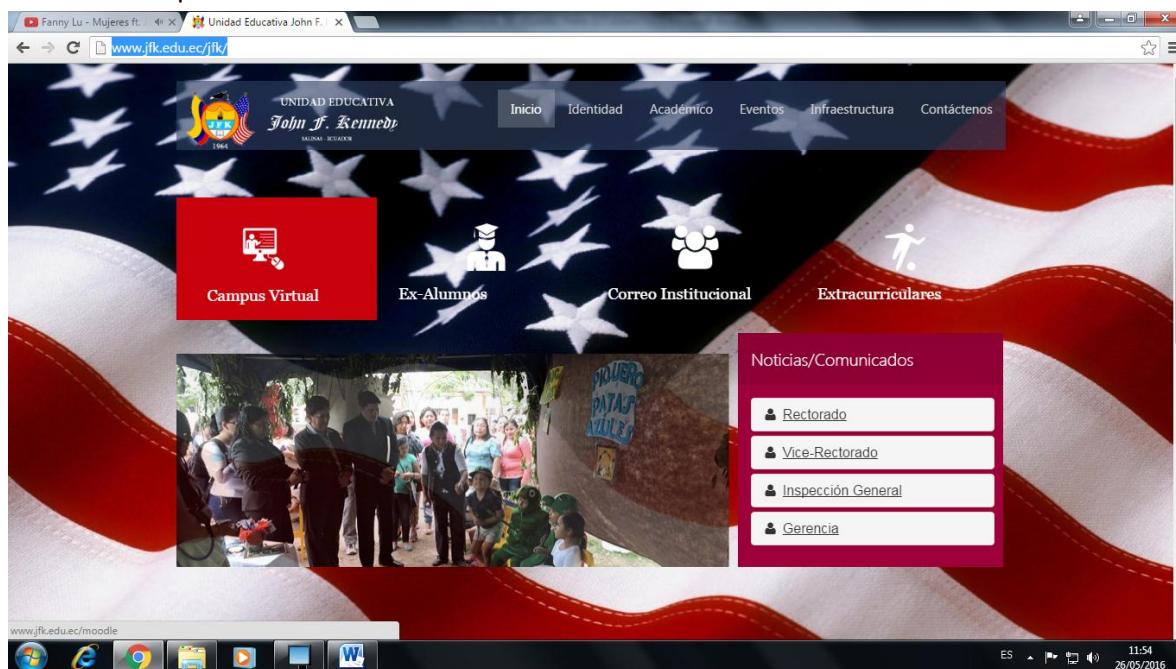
Fanny Lu - Mujeres ft.
Unidad Educativa John F.
www.jfk.edu.ec/jfk/

UNIDAD EDUCATIVA
John F. Kennedy
SALINAS - ECUADOR
JFK
1964

Inicio
Identidad
Académico
Eventos
Infraestructura
Contáctenos

Campus Virtual
Ex-Alumnos
Correo Institucional
Extracurriculares

PIQUERO PATAS AZULES

Noticias/Comunicados
Rectorado
Vice-Rectorado
Inspección General
Gerencia

www.jfk.edu.ec/moodle

ES
11:54
26/05/2016